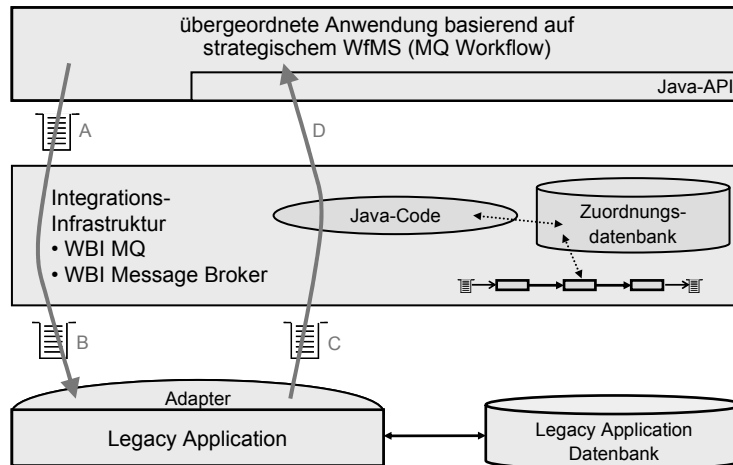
übergeordnete Anwendung basierend auf strategischem WfMS (MQ Workflow)

Java-API

A

D

Integrations-Infrastruktur
• WBI MQ
• WBI Message Broker

Java-Code

Zuordnungs-datenbank

B

C

Adapter

Legacy Application

Legacy Application Datenbank